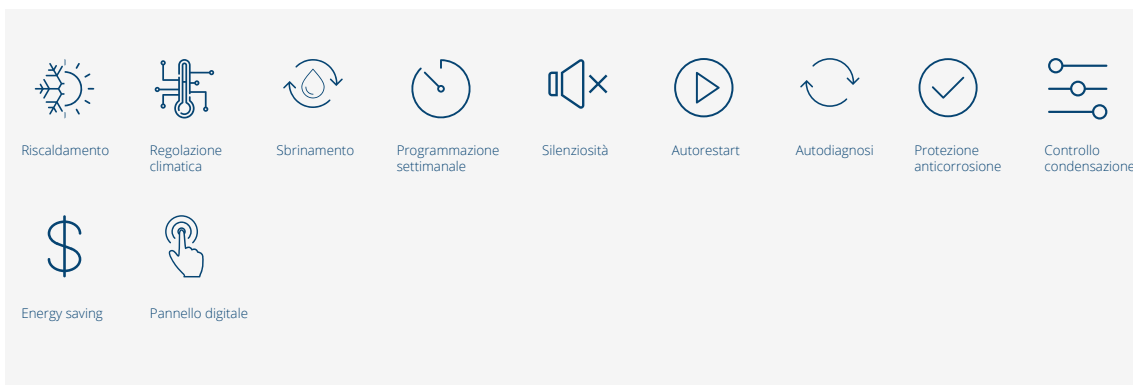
Riscaldamento

Regolazione climatica

Sbrinamento

Programmazione settimanale

Silenziosità

Autorestart

Autodiagnosi

Protezione anticorrosione

Controllo condensazione

$

Energy saving

Pannello digitale